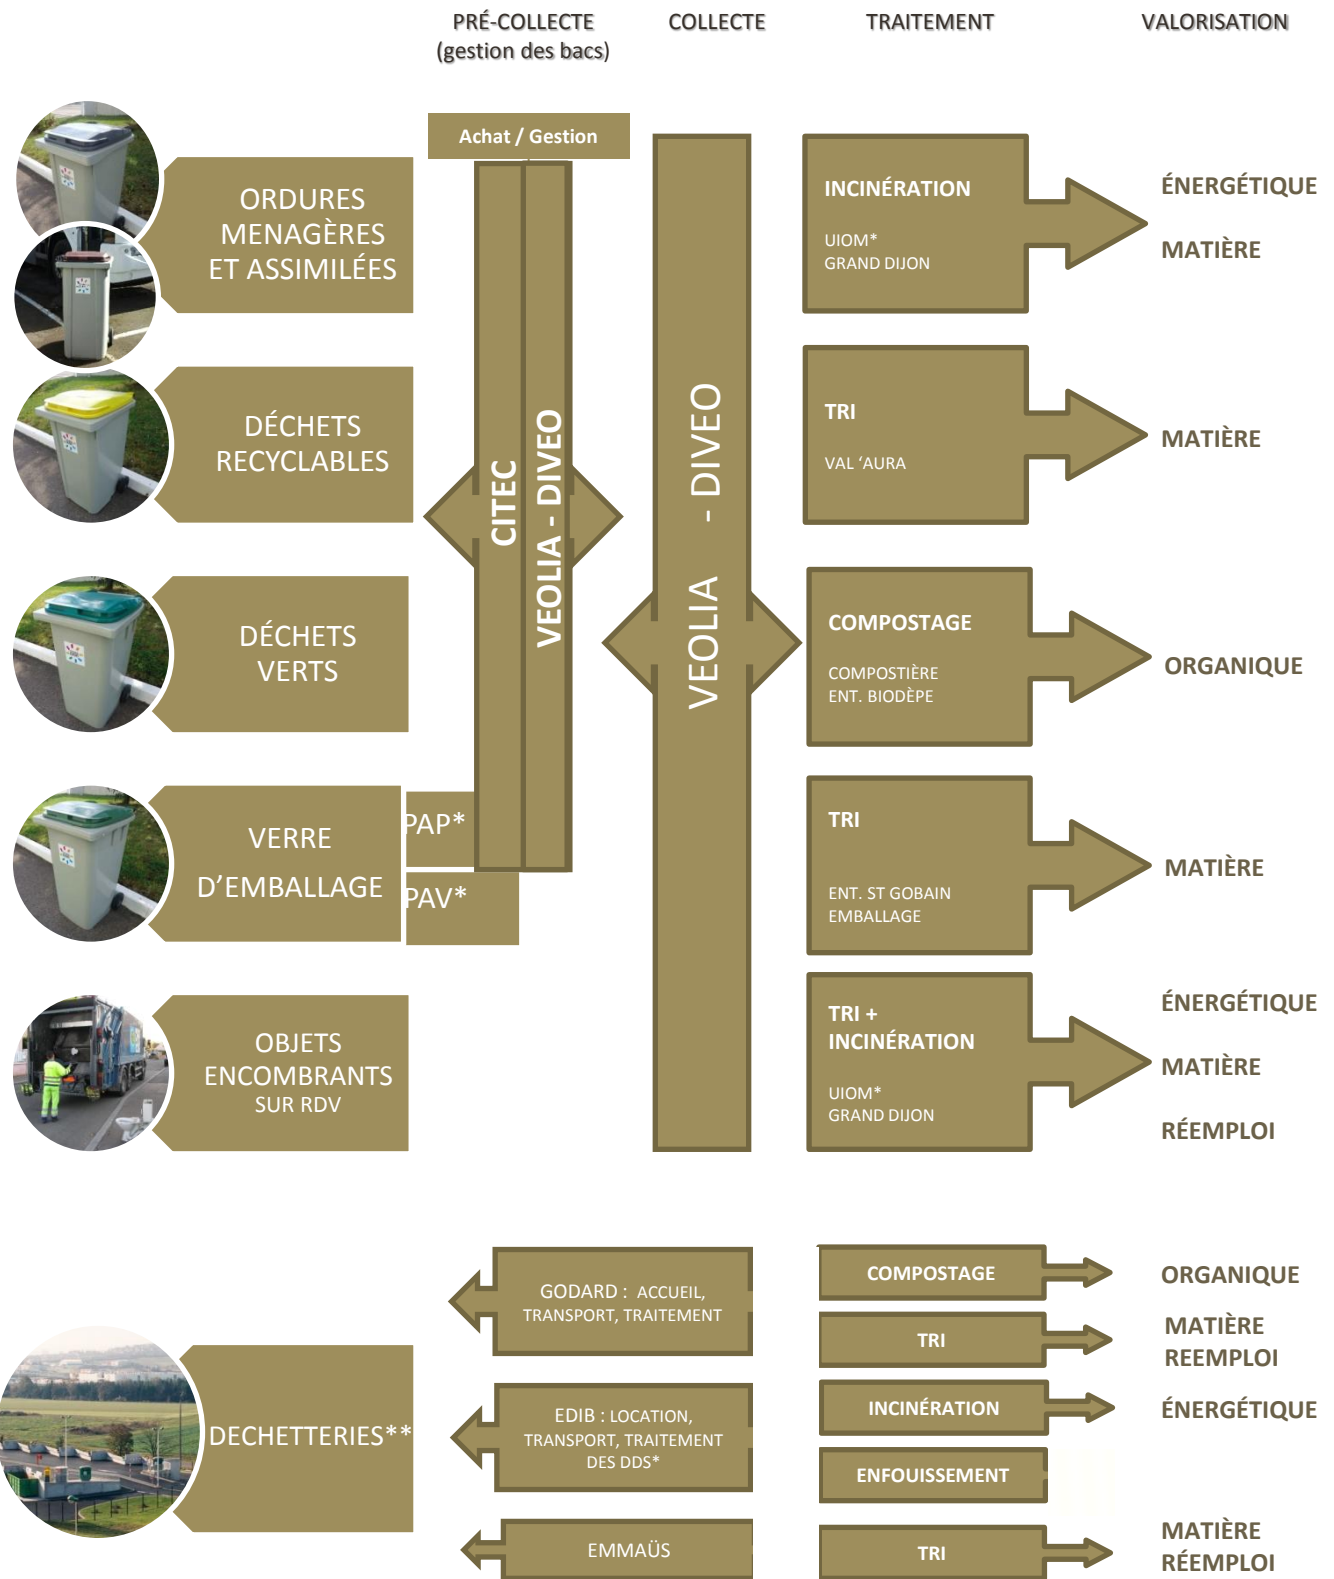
PRÉ-COLLECTE (gestion des bacs)

COLLECTE

TRAITEMENT

VALORISATION

Achat / Gestion

ORDURES MENAGÈRES ET ASSIMILÉES

DÉCHETS RECYCLABLES

DÉCHETS VERTS

VERRE D'EMBALLAGE

PAP*

PAV*

OBJETS ENCOMBRANTS SUR RDV

CITEC

VEOLIA - DIVEO

VEOLIA - DIVEO

INCINÉRATION

UIOM* GRAND DIJON

ÉNERGÉTIQUE

MATIÈRE

TRI

VAL 'AURA

MATIÈRE

COMPOSTAGE

COMPOSTIÈRE ENT. BIODÈPE

ORGANIQUE

TRI

ENT. ST GOBAIN EMBALLAGE

MATIÈRE

TRI + INCINÉRATION

UIOM* GRAND DIJON

ÉNERGÉTIQUE

MATIÈRE

RÉEMPLOI

DECHETTERIES**

GODARD : ACCUEIL, TRANSPORT, TRAITEMENT

EDIB : LOCATION, TRANSPORT, TRAITEMENT DES DDS*

EMMAÜS

COMPOSTAGE

TRI

INCINÉRATION

ENFOUISSEMENT

TRI

ORGANIQUE

MATIÈRE REEMPLOI

ÉNERGÉTIQUE

MATIÈRE RÉEMPLOI